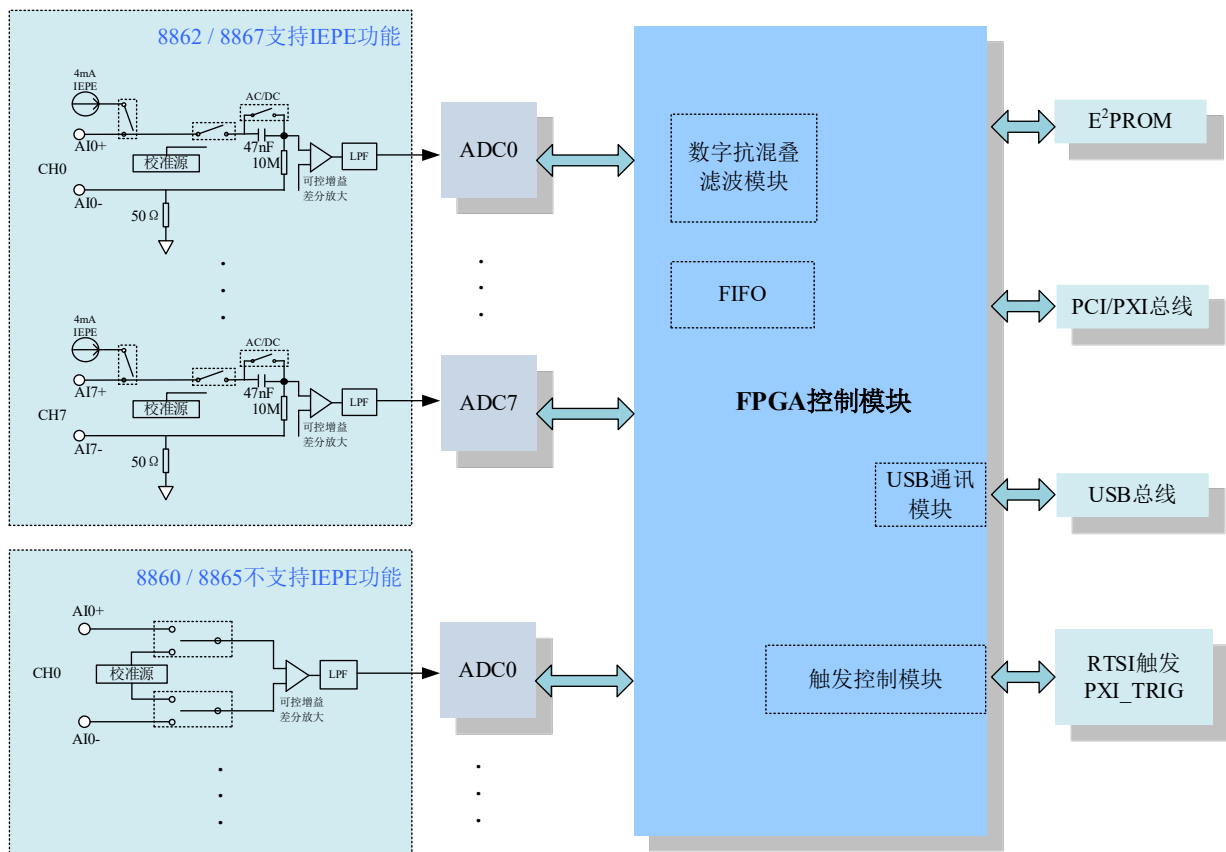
8862 / 8867支持IEPE功能

4mA IEPE

AC/DC

AI0+

校准源

47nF

10M

LPF

CH0

可控增益差分放大

AI0-

50 Ω

4mA IEPE

AC/DC

AI7+

校准源

47nF

10M

LPF

CH7

可控增益差分放大

AI7-

50 Ω

8860 / 8865不支持IEPE功能

AI0+

CH0

校准源

LPF

可控增益差分放大

AI0-

ADC0

ADC7

ADC0

数字抗混叠滤波模块

FIFO

FPGA控制模块

USB通讯模块

触发控制模块

$E^2PROM$

PCI/PXI总线

USB总线

RTSI触发 PXI_TRIG